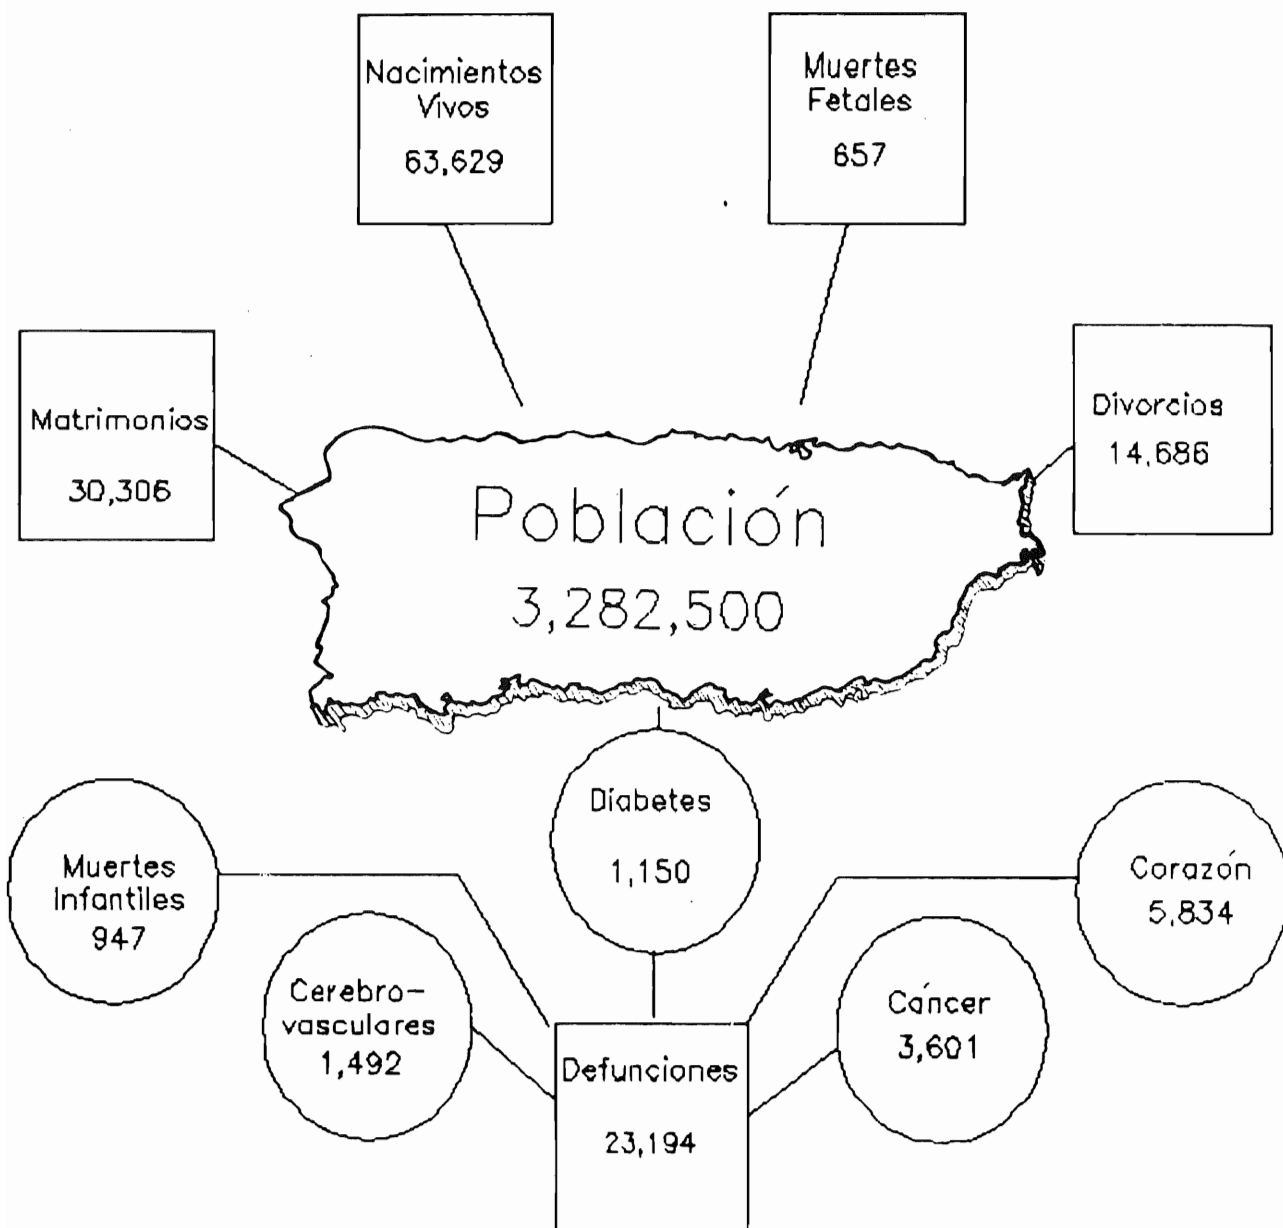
Nacimientos Vivos
63,629

Muertes Fetales
657

Matrimonios
30,306

Divorcios
14,686

Población
3,282,500

Diabetes
1,150

Muertes Infantiles
947

Corazón
5,834

Cerebro-vasculares
1,492

Cáncer
3,601

Defunciones
23,194